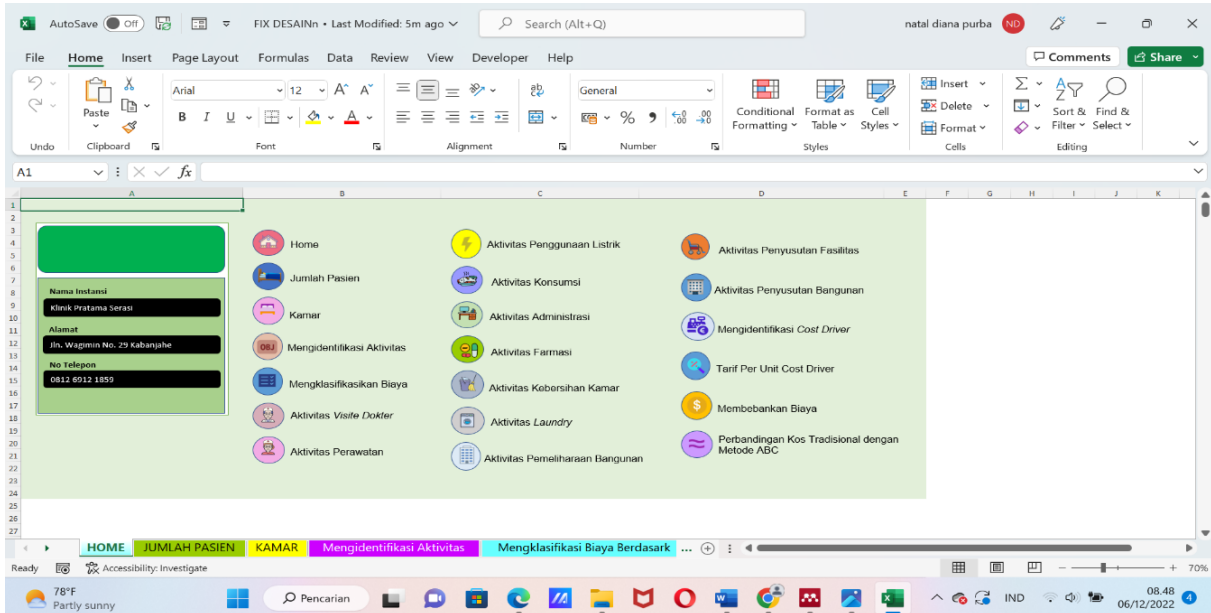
AutoSave Off FIX DESAINn • Last Modified: 5m ago Search (Alt+Q) natal diana purba ND

File Home Insert Page Layout Formulas Data Review View Developer Help Comments Share

Undo Paste Clipboard Arial 12 Font Alignment General Number Conditional Formatting Format as Table Cell Styles Styles Insert Delete Format Cells Sort & Filter Find & Select Editing

A1 $fx$

A B C D E F G H I J K

Nama Instansi
Klinik Pratama Serasi
Alamat
Jln. Wagimin No. 29 Kabanjahe
No Telepon
0812 6912 1859

Home
Jumlah Pasien
Kamar
OBJ Mengidentifikasi Aktivitas
Mengklasifikasikan Biaya
Aktivitas Visite Dokter
Aktivitas Perawatan

Aktivitas Penggunaan Listrik
Aktivitas Konsumsi
Aktivitas Administrasi
Aktivitas Farmasi
Aktivitas Kebersihan Kamar
Aktivitas Laundry
Aktivitas Pemeliharaan Bangunan

Aktivitas Penyusutan Fasilitas
Aktivitas Penyusutan Bangunan
Mengidentifikasi Cost Driver
Tarif Per Unit Cost Driver
$ Membebankan Biaya
Perbandingan Kos Tradisional dengan Metode ABC

HOME JUMLAH PASIEN KAMAR Mengidentifikasi Aktivitas Mengklasifikasi Biaya Berdasark ...

Ready Accessibility: Investigate 70%

78°F Partly sunny Pencarian IND 08.48 06/12/2022 4